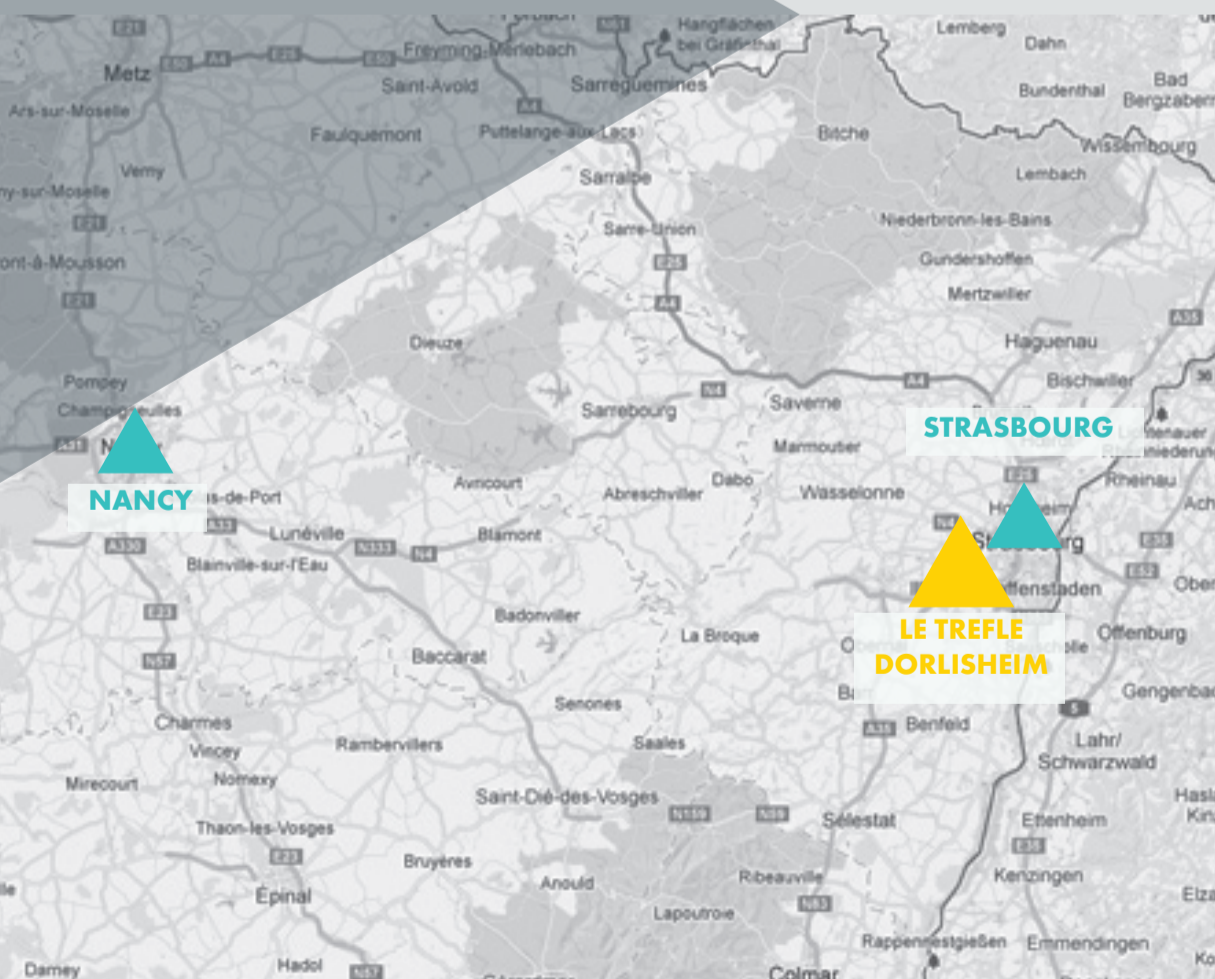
Forbach
Hangflächen bei Gräfinthal
Lemberg
Dahn
Metz
Freyming-Merlebach
Saint-Avold
Sarreguemines
Bad Bergzabern
Bundenthal
Ars-sur-Moselle
Faulquemont
Puttelange-aux-Lacs
Bitche
Wissembourg
Verny
Sarralbe
Lembach
ny-sur-Moselle
Niederbronn-les-Bains
Sarre-Union
ont-à-Mousson
Gundershoffen
Mertzwiller
Dieuze
Haguenau
Pompey
Bischwiller
Champigneulles
Sarrebourg
Saverne
STRASBOURG
Marmoutier
NANCY
Avricourt
Dabo
Abreschviller
Wasselonne
Rheinau
Lunéville
Blâmont
Blainville-sur-l'Eau
Offenburg
Badonviller
LE TREFLE DORLISHEIM
La Broque
Baccarat
Senones
Gengenbach
Charmes
Benfeld
Lahr/ Schwarzwald
Rambervillers
Saales
Vincey
Nomexy
Mirecourt
Saint-Dié-des-Vosges
Sélestat
Ettenheim
Thaon-les-Vosges
Bruyères
Ribeauvillé
Kenzingen
Anould
Épinal
Lapoutroie
Rappenrestgießen
Emmendingen
Darney
Hadol
Colmar